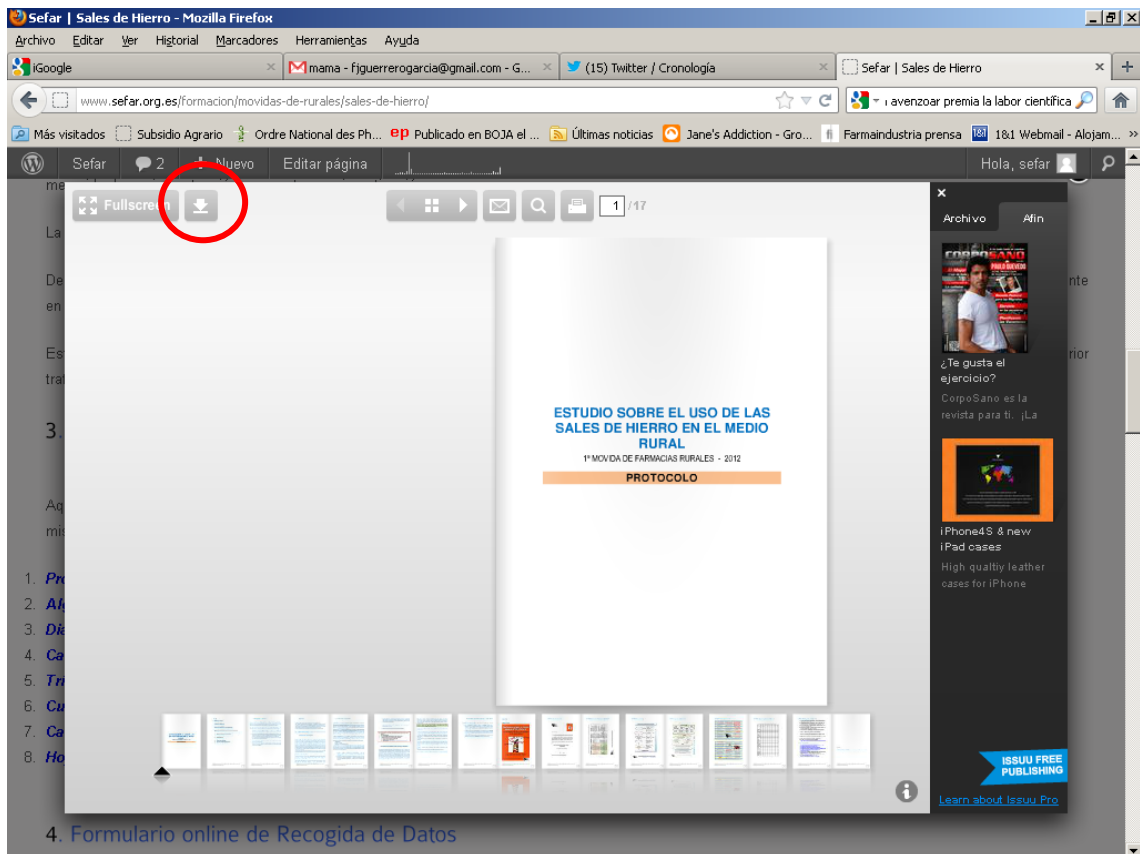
Sefar | Sales de Hierro - Mozilla Firefox

Archivo Editar Ver Historial Marcadores Herramientas Ayuda

iGoogle
mama - fjguerrerogarcia@gmail.com - G...
(15) Twitter / Cronología
Sefar | Sales de Hierro

www.sefar.org.es/formacion/movidas-de-rurales/sales-de-hierro/

ı avenzoar premia la labor científica

Más visitados Subsidio Agrario Ordre National des Ph... Publicado en BOJA el ... Últimas noticias Jane's Addiction - Gro... Farmaindustria prensa 1&1 Webmail - Alojam...

Sefar 2 Nuevo Editar página Hola, sefar

Fullscreen

1 /17

Archivo Afín

ESTUDIO SOBRE EL USO DE LAS SALES DE HIERRO EN EL MEDIO RURAL

1ª MOVIDA DE FARMACIAS RURALES - 2012

PROTOCOLO

¿Te gusta el ejercicio?

CorpoSano es la revista para ti. ¡La

iPhone4S & new iPad cases

High qualtiy leather cases for iPhone

ISSUU FREE PUBLISHING

Learn about Issuu Pro

me
La
De nte
en
Es rior
tra
3.
Aq
mi
1. Pr
2. Al
3. Di
4. Ca
5. Tr
6. Cu
7. Ca
8. Ho

4. Formulario online de Recogida de Datos